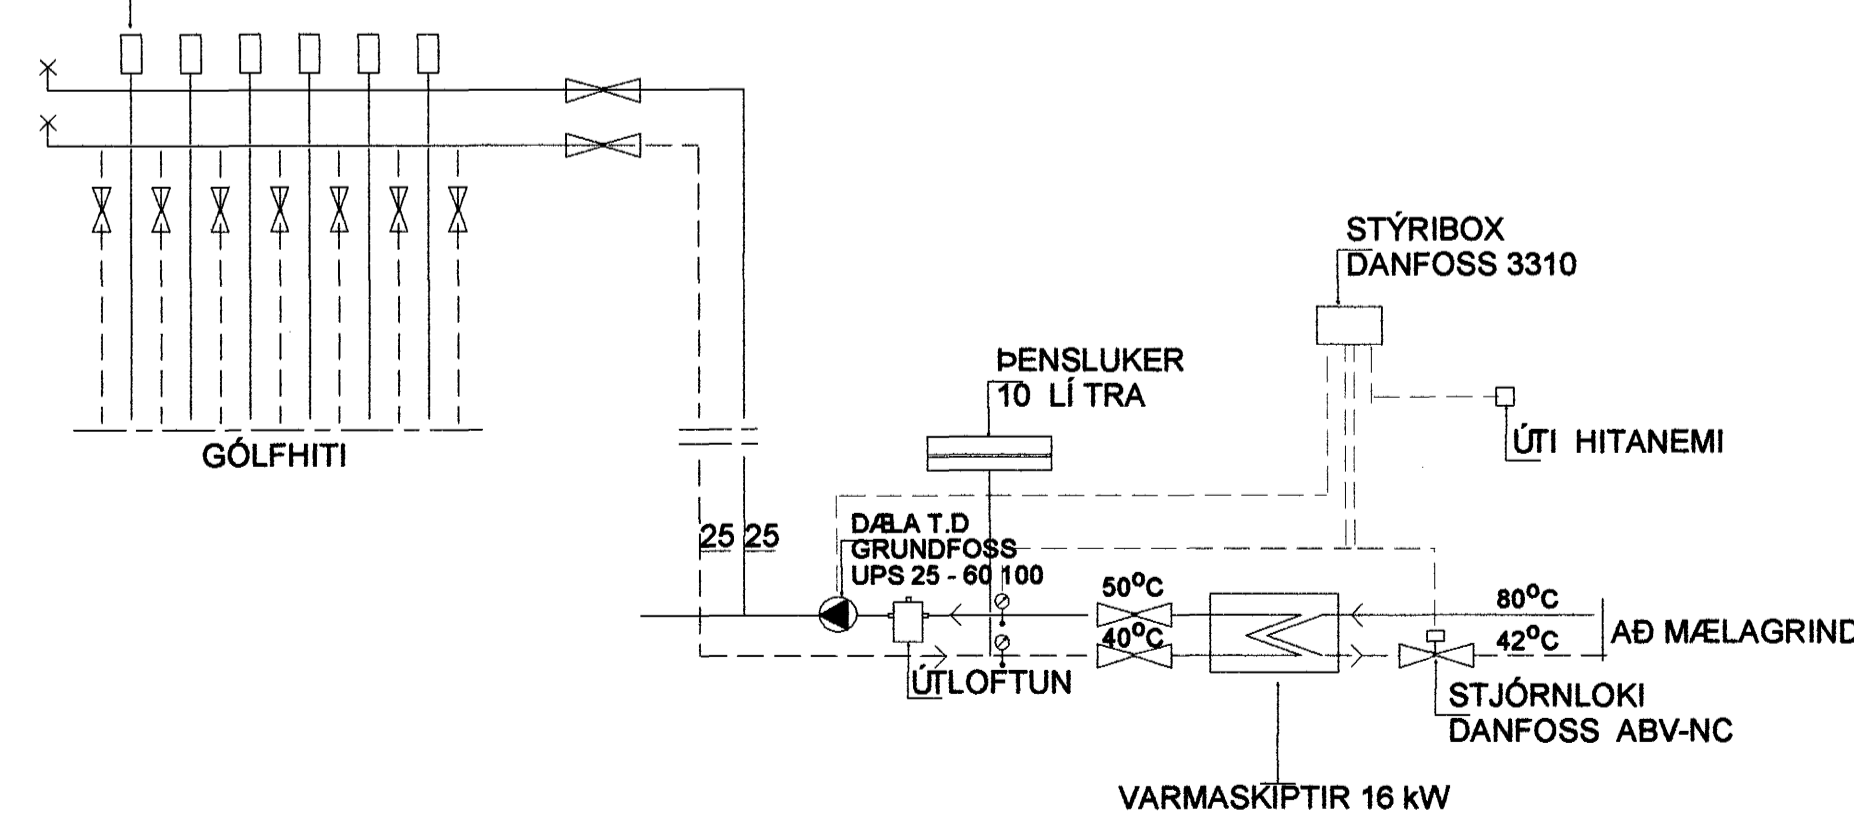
STÝRIBOX
DANFOSS 3310

ÞENSLUKER
10 LÍ TRA

ÚTI HITANEMI

GÓLFHITI

25 25

DÆLA T.D
GRUNDFOSS
UPS 25 - 60 100

50$^{o}$C

40$^{o}$C

80$^{o}$C

42$^{o}$C

AÐ MÆLAGRIND

ÚTLOFTUN

STJÓRNLOKI
DANFOSS ABV-NC

VARMASKIPTIR 16 kW